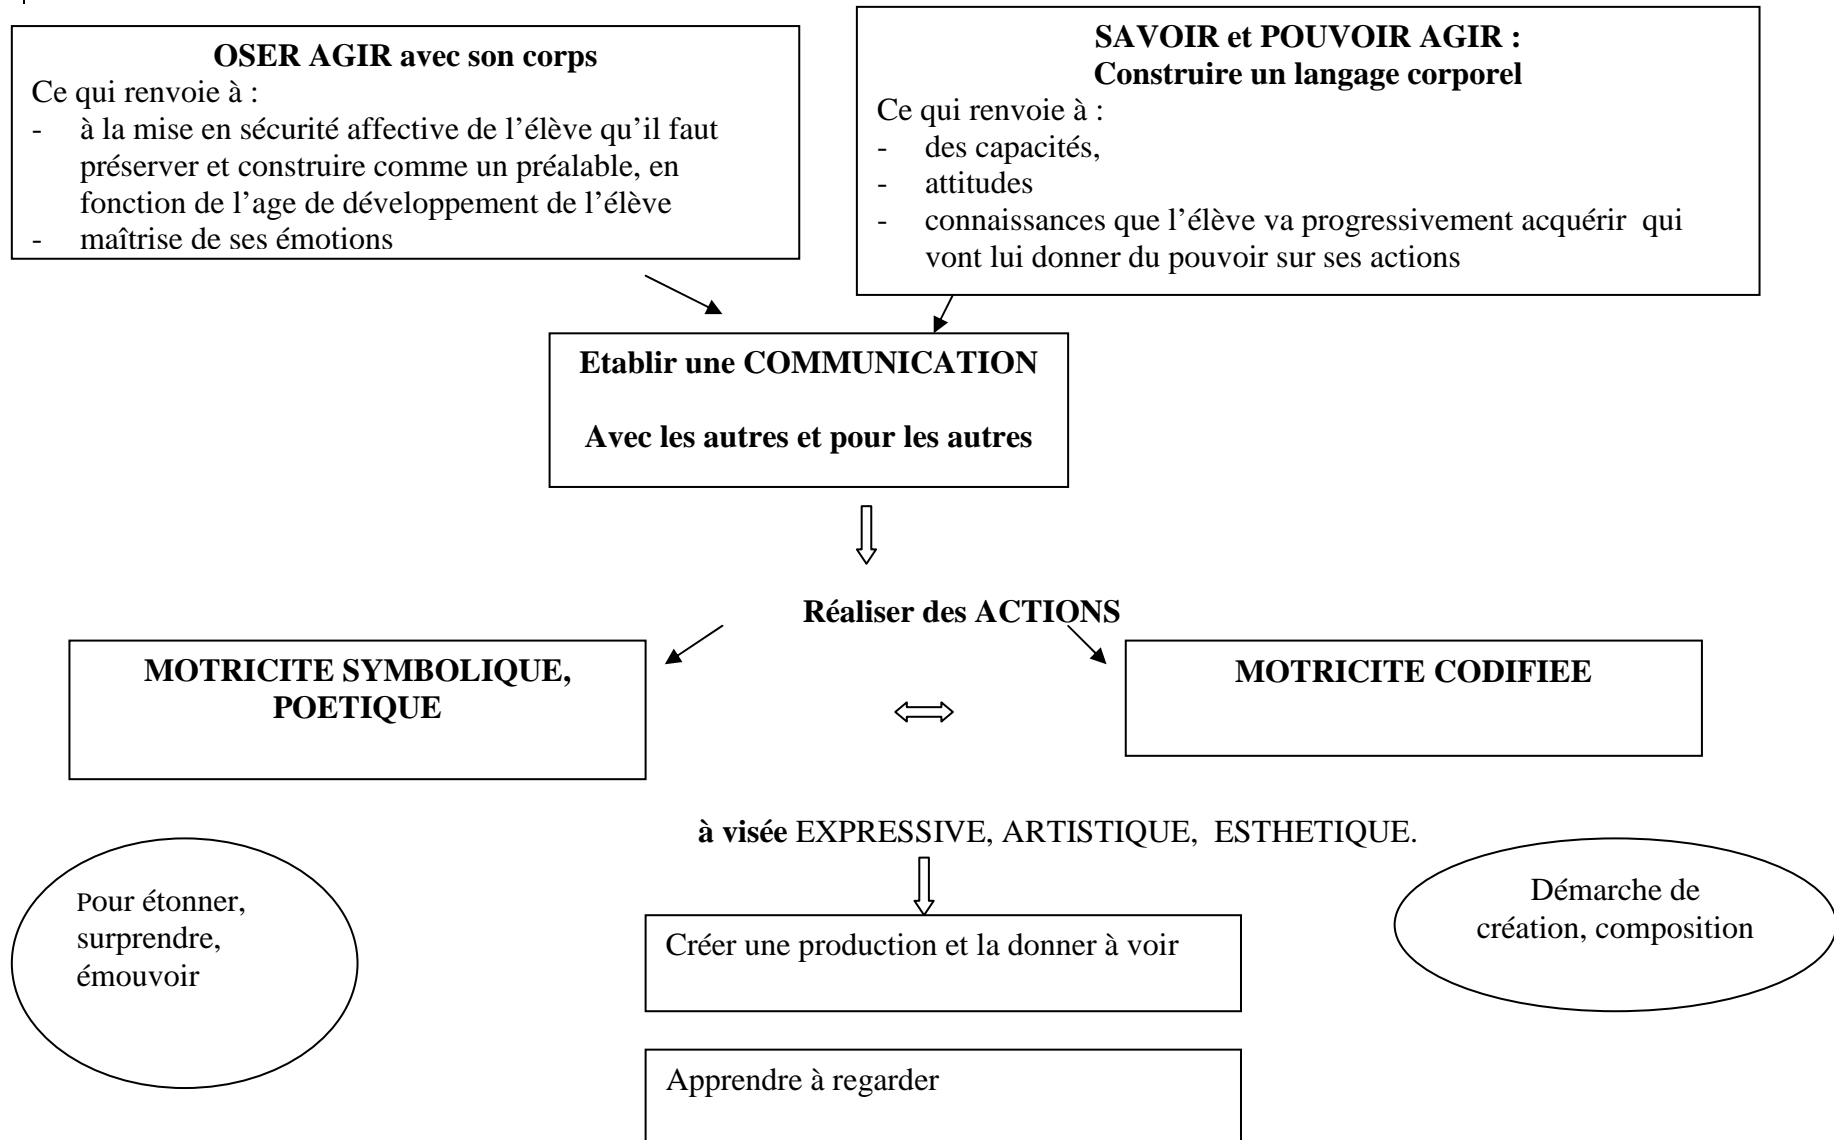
**OSER AGIR avec son corps**
Ce qui renvoie à :
- à la mise en sécurité affective de l'élève qu'il faut préserver et construire comme un préalable, en fonction de l'age de développement de l'élève
- maîtrise de ses émotions

**SAVOIR et POUVOIR AGIR :**
**Construire un langage corporel**
Ce qui renvoie à :
- des capacités,
- attitudes
- connaissances que l'élève va progressivement acquérir qui vont lui donner du pouvoir sur ses actions

**Etablir une COMMUNICATION**

**Avec les autres et pour les autres**

**Réaliser des ACTIONS**

**MOTRICITE SYMBOLIQUE, POETIQUE**

$\Leftrightarrow$

**MOTRICITE CODIFIEE**

**à visée** EXPRESSIVE, ARTISTIQUE, ESTHETIQUE.

Pour étonner, surprendre, émouvoir

Créer une production et la donner à voir

Démarche de création, composition

Apprendre à regarder